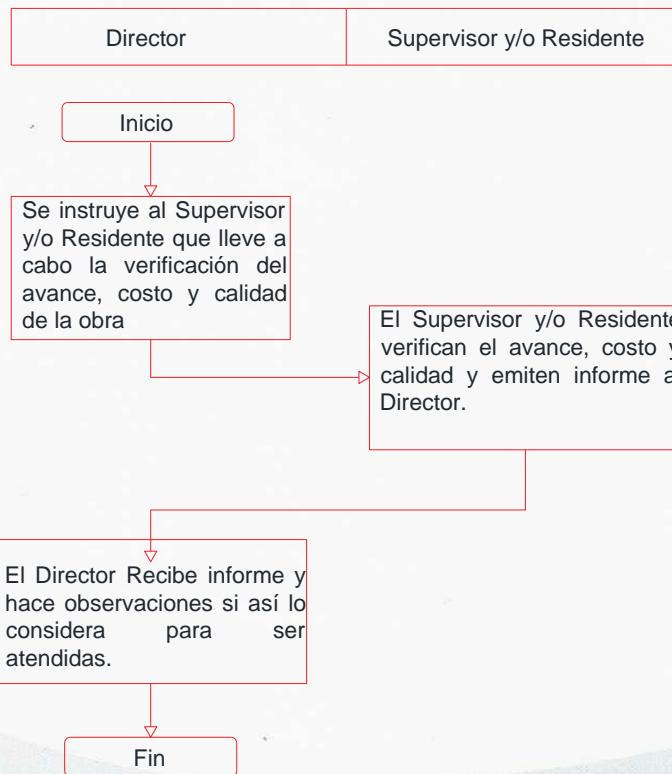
| Director | Supervisor y/o Residente |
|---|---|

Inicio

Se instruye al Supervisor y/o Residente que lleve a cabo la verificación del avance, costo y calidad de la obra

El Supervisor y/o Residente verifican el avance, costo y calidad y emiten informe a Director.

El Director Recibe informe y hace observaciones si así lo considera para ser atendidas.

Fin